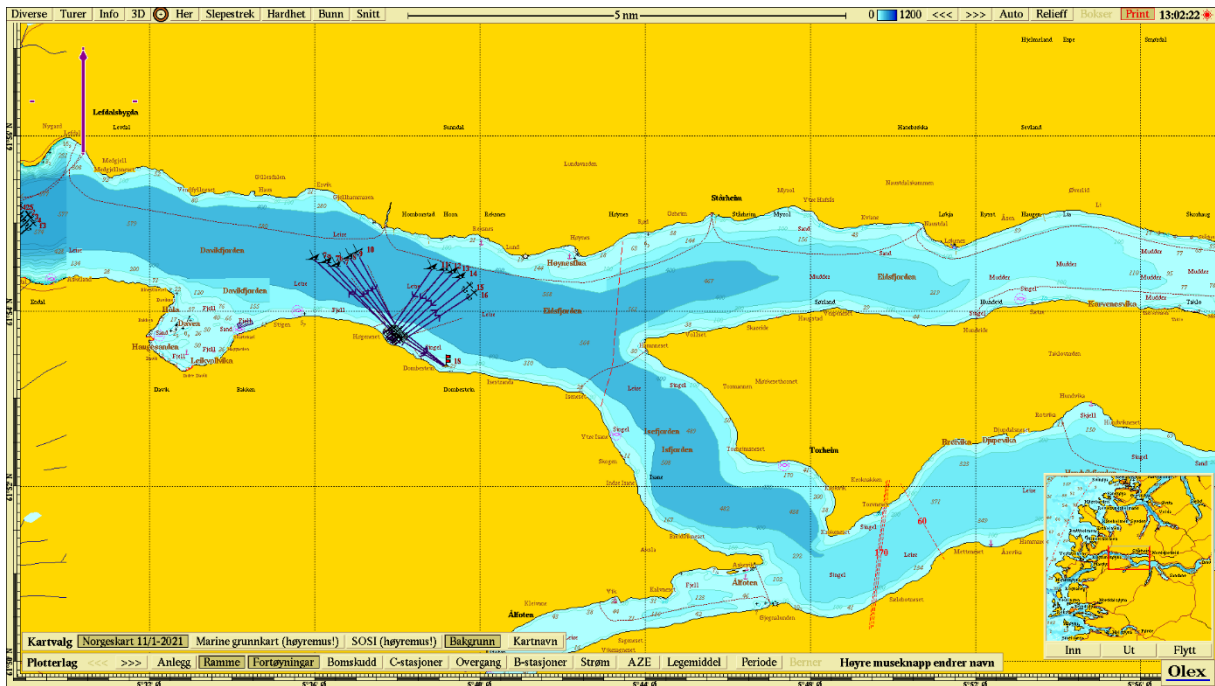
Diverse Turer Info 3D Her Slepestrek Hardhet Bunn Snitt 5 nm 0 1200 <<< >>> Auto Relieff Bokser Print 13:02:22

Leifdalsbygda
Nygard
Leirdal
Sunndal
Hyllestad
Melgjell
Holsbotn
Grjotnes
Sørheim
Storheim
Stakkaneset
Hombrestad
Hana
Reisnes
Høyvik
Oseim
Eidsfjorden
Dovikfjorden
Høynesbukta
Leite
Dovikfjorden
Eidsfjorden
Eidsfjorden
Mudder
Mudder
Karvenesvika
Hola
Hongesanden
Leikvollvika
Høyneset
Dombestein
Dombestein
Sand
Fjell
Stein
Leire
Mudder
Dovik
Bakken
Innfjorden
Isfjorden
Torheim
Breivika
Djupvika
Ålfoten
Ålfoten
Stigel
Mettenes
Saltskarneset
10
14
15
16
18
60
170

Kartvalg Norgeskart 11/1-2021 Marine grunnkart (høyremus!) SOSI (høyremus!) Bakgrunn Kartnavn
Inn Ut Flytt
Plotterlag <<< >>> Anlegg Ramme Fortøyningar Bomskudd C-stasjoner Overgang B-stasjoner Strøm AZE Legemiddel Periode Berner Høyre museknapp endrer navn
Olex